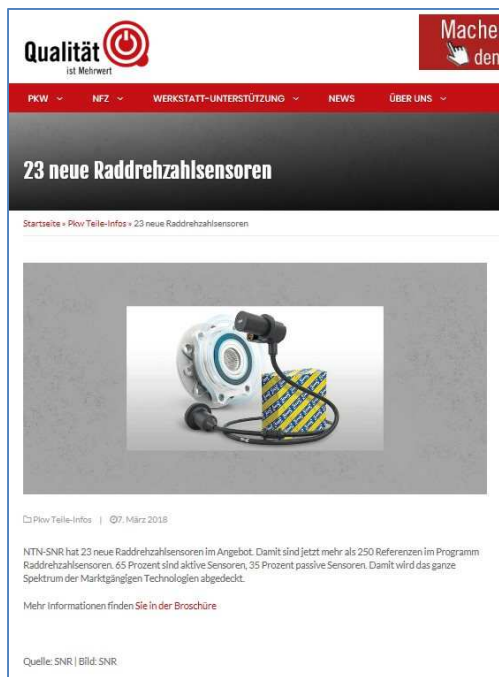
Qualität
ist Mehrwert

Mache
den

PKW ˅ NFZ ˅ WERKSTATT-UNTERSTÜTZUNG ˅ NEWS ÜBER UNS ˅

23 neue Raddrehzahlsensoren

Startseite » Pkw Teile-Infos » 23 neue Raddrehzahlsensoren

Pkw Teile-Infos | 7. März 2018

NTN-SNR hat 23 neue Raddrehzahlsensoren im Angebot. Damit sind jetzt mehr als 250 Referenzen im Programm Raddrehzahlsensoren. 65 Prozent sind aktive Sensoren, 35 Prozent passive Sensoren. Damit wird das ganze Spektrum der Marktgängigen Technologien abgedeckt.

Mehr Informationen finden Sie in der Broschüre

Quelle: SNR | Bild: SNR